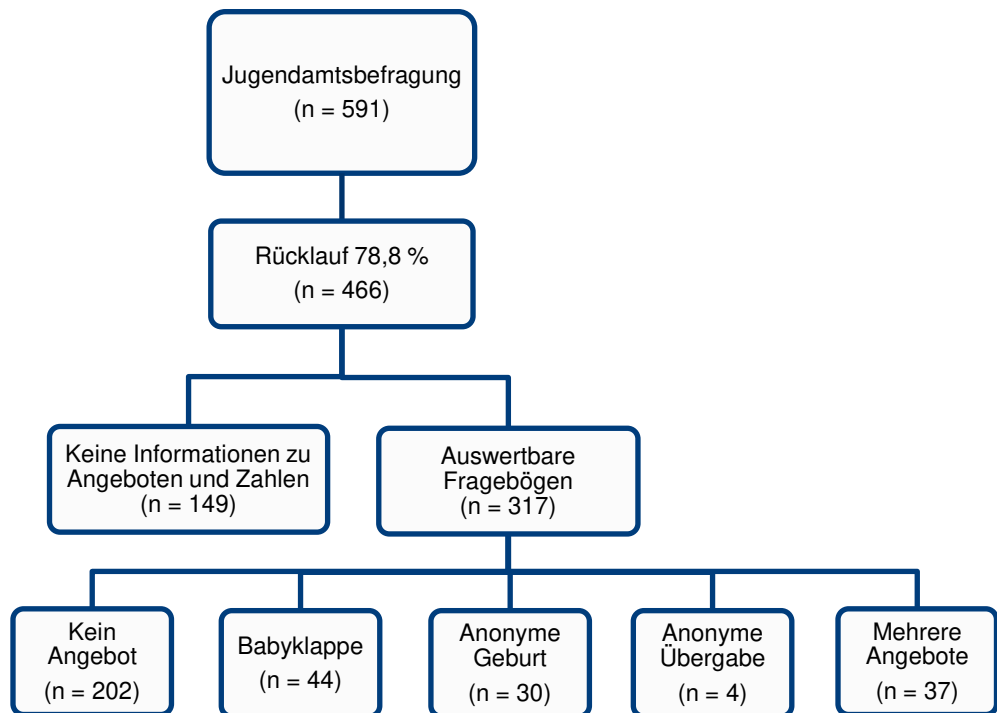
Jugendamtsbefragung
(n = 591)

Rücklauf 78,8 %
(n = 466)

Keine Informationen zu Angeboten und Zahlen
(n = 149)

Auswertbare Fragebögen
(n = 317)

Kein Angebot
(n = 202)

Babyklappe
(n = 44)

Anonyme Geburt
(n = 30)

Anonyme Übergabe
(n = 4)

Mehrere Angebote
(n = 37)